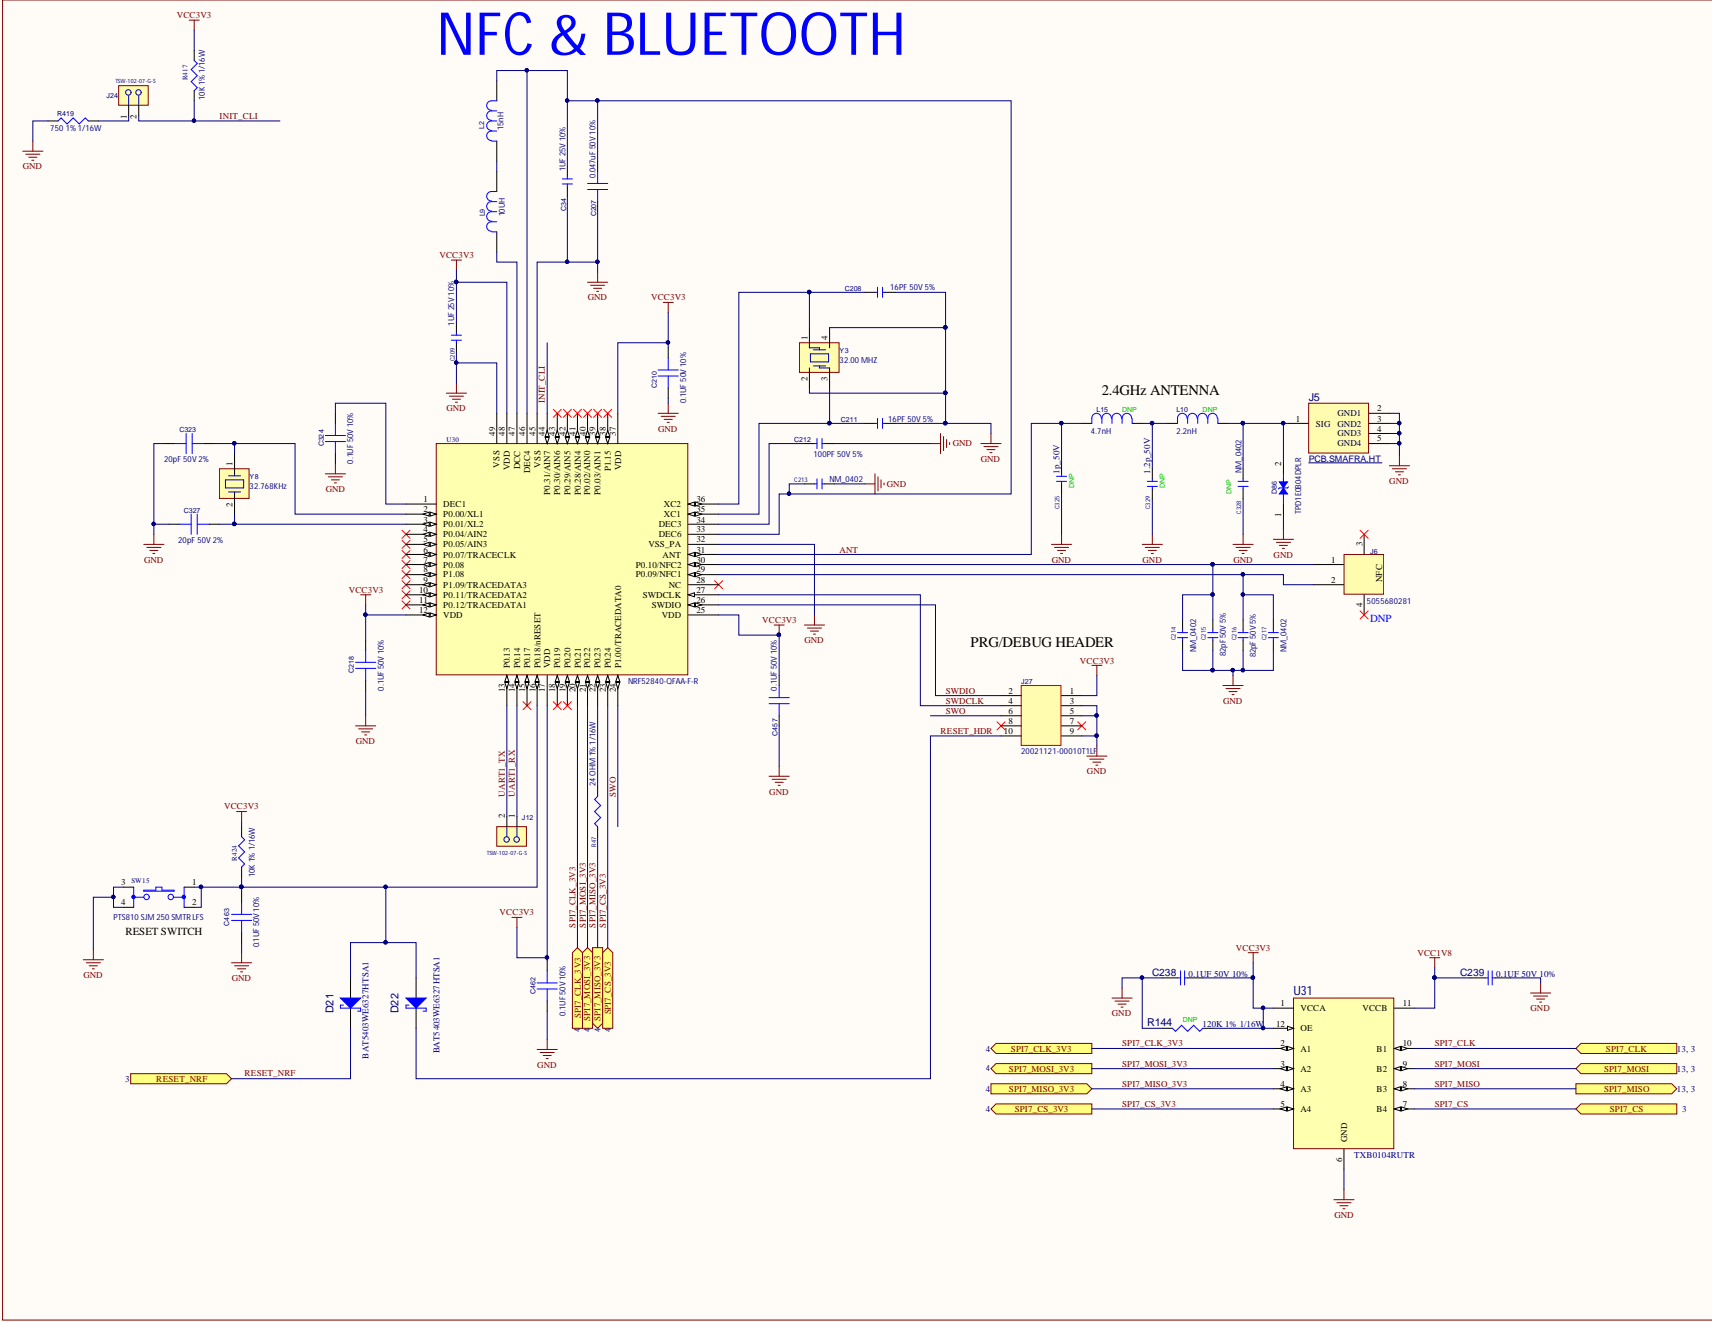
NFC & BLUETOOTH

VCC3V3
R417
10K 1% 1/16W
TSW-102-07-G-S
J24
R419
750 1% 1/16W
INIT_CLI
GND

L2
15nH
L9
10uH
C34
1UF 25V 10%
C207
0.047uF 50V 10%
GND

VCC3V3
C209
1UF 25V 10%
GND
C324
0.1UF 50V 10%
GND
C323
20pF 50V 2%
Y8
32.768KHz
C327
20pF 50V 2%
GND

VCC3V3
C210
0.1UF 50V 10%
GND
C208
16PF 50V 5%
Y3
32.00 MHZ
C211
16PF 50V 5%
GND
C212
100PF 50V 5%
GND
C213
NM_0402
GND

U30
DEC1
P0.00/XL1
P0.01/XL2
P0.04/AIN2
P0.05/AIN3
P0.07/TRACECLK
P0.08
P1.08
P1.09/TRACEDATA3
P0.11/TRACEDATA2
P0.12/TRACEDATA1
VDD
VSS
VDD
DCC
DEC4
VSS
P0.31/AIN7
P0.30/AIN6
P0.29/AIN5
P0.28/AIN4
P0.02/AIN0
P0.03/AIN1
P1.15
VDD
XC2
XC1
DEC3
DEC6
VSS_PA
ANT
P0.10/NFC2
P0.09/NFC1
NC
SWDCLK
SWDIO
VDD
P0.13
P0.14
P0.17
P0.18/nRESET
VDD
P0.19
P0.20
P0.21
P0.22
P0.23
P0.24
P1.00/TRACEDATA0
NRF52840-QFAA-F-R
INIT_CLI
ANT

VCC3V3
C218
0.1UF 50V 10%
GND
VCC3V3
C457
0.1UF 50V 10%
GND
GND

2.4GHz ANTENNA
L15
4.7nH
DNP
L10
2.2nH
DNP
C125
1p 50V
DNP
C129
1.2p 50V
DNP
C128
NM_0402
DNP
D86
TPD1E0B04DPLR
J5
SIG
GND1
GND2
GND3
GND4
PCB.SMAFRA.HT
GND

J6
NFC
5055680281
DNP
C214
NM_0402
C215
82pF 50V 5%
C216
82pF 50V 5%
C217
NM_0402
GND

PRG/DEBUG HEADER
VCC3V3
J27
SWDIO
SWDCLK
SWO
RESET_HDR
20021121-00010T1LF
GND

UART1_TX
UART1_RX
J12
TSW-102-07-G-S
R47
24 OHM 1% 1/16W
SWO
SPI7_CLK_3V3
SPI7_MOSI_3V3
SPI7_MISO_3V3
SPI7_CS_3V3

VCC3V3
R434
10K 1% 1/16W
SW15
PTS810 SJM 250 SMTR LFS
RESET SWITCH
C463
0.1UF 50V 10%
GND
D21
BAT5403WE6327HTSA1
D22
BAT5403WE6327HTSA1
RESET_NRF
RESET_NRF
VCC3V3
C462
0.1UF 50V 10%
GND

VCC3V3
C238
0.1UF 50V 10%
GND
VCC1V8
C239
0.1UF 50V 10%
GND
U31
R144
DNP
120K 1% 1/16W
VCCA
VCCB
OE
A1
A2
A3
A4
B1
B2
B3
B4
GND
TXB0104RUTR
SPI7_CLK_3V3
SPI7_MOSI_3V3
SPI7_MISO_3V3
SPI7_CS_3V3
SPI7_CLK
SPI7_MOSI
SPI7_MISO
SPI7_CS
13, 3
13, 3
13, 3
3
GND